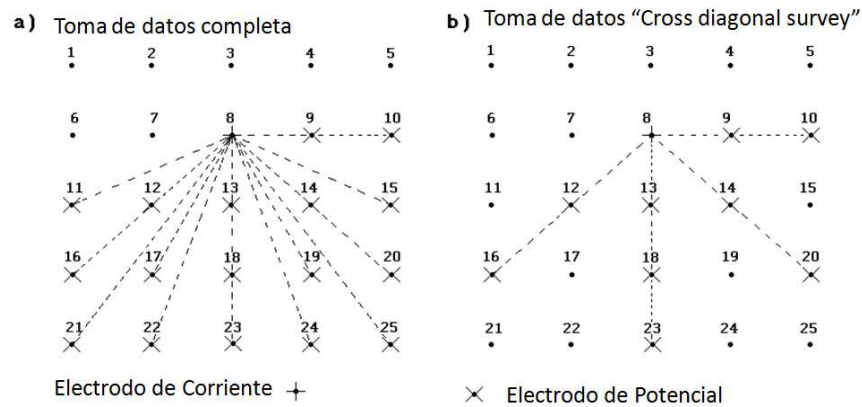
a) Toma de datos completa

1 2 3 4 5
6 7 8 9 10
11 12 13 14 15
16 17 18 19 20
21 22 23 24 25

b) Toma de datos "Cross diagonal survey"

1 2 3 4 5
6 7 8 9 10
11 12 13 14 15
16 17 18 19 20
21 22 23 24 25

Electrodo de Corriente

Electrodo de Potencial